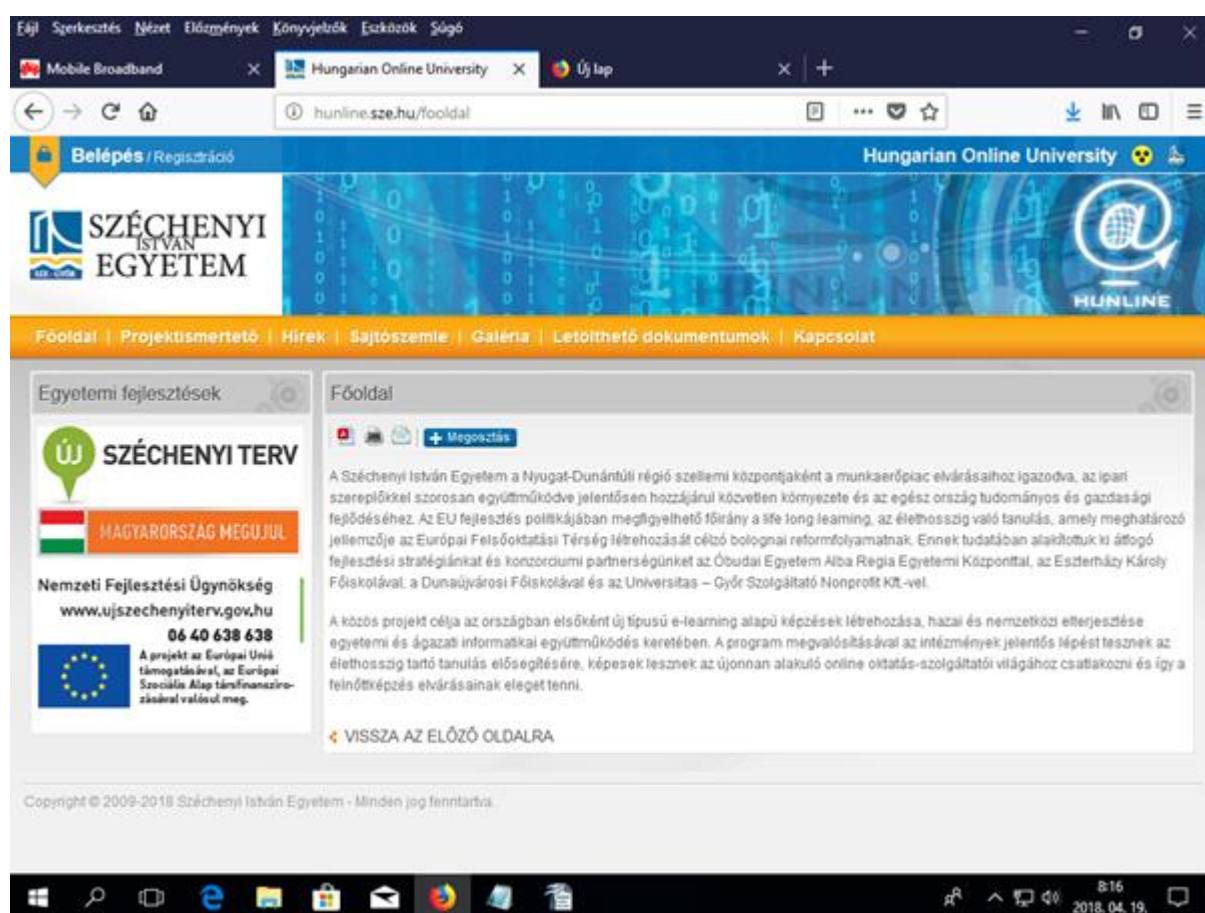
Fájl Szerkesztés Nézet Előzmények Könyvjelzők Eszközök Súgó

Mobile Broadband ×
Hungarian Online University ×
Új lap ×
+

hunline.sze.hu/fooldal

Belépés / Regisztráció

Hungarian Online University

SZÉCHENYI ISTVÁN EGYETEM

HUNLINE

Főoldal | Projektismertető | Hírek | Sajtószemle | Galéria | Letölthető dokumentumok | Kapcsolat

Egyetemi fejlesztések

ÚJ SZÉCHENYI TERV

MAGYARORSZÁG MEGÚJUL

Nemzeti Fejlesztési Ügynökség
www.ujszechenyiterv.gov.hu
06 40 638 638

A projekt az Európai Unió támogatásával, az Európai Szociális Alap társfinanszírozásával valósul meg.

Főoldal

Megosztás

A Széchenyi István Egyetem a Nyugat-Dunántúli régió szellemi központjaként a munkaerőpiac elvárásaihoz igazodva, az ipari szereplőkkel szorosan együttműködve jelentősen hozzájárul közvetlen környezete és az egész ország tudományos és gazdasági fejlődéséhez. Az EU fejlesztés politikájában megfigyelhető főirány a life long learning, az élethosszig való tanulás, amely meghatározó jellemzője az Európai Felsőoktatási Térség létrehozását célzó bolognai reformfolyamatnak. Ennek tudatában alakítottuk ki átfogó fejlesztési stratégiánkat és konzorciumi partnerségünket az Óbudai Egyetem Alba Regia Egyetemi Központtal, az Eszterházy Károly Főiskolával, a Dunaújvárosi Főiskolával és az Universitas – Győr Szolgáltató Nonprofit Kft.-vel.

A közös projekt célja az országban elsőként új típusú e-learning alapú képzések létrehozása, hazai és nemzetközi elterjesztése egyetemi és ágazati informatikai együttműködés keretében. A program megvalósításával az intézmények jelentős lépést tesznek az élethosszig tartó tanulás elősegítésére, képesek lesznek az újonnan alakuló online oktatás-szolgáltatói világához csatlakozni és így a felnőttképzés elvárásainak eleget tenni.

VISSZA AZ ELŐZŐ OLDALRA

Copyright © 2009-2018 Széchenyi István Egyetem - Minden jog fenntartva.

8:16
2018. 04. 19.